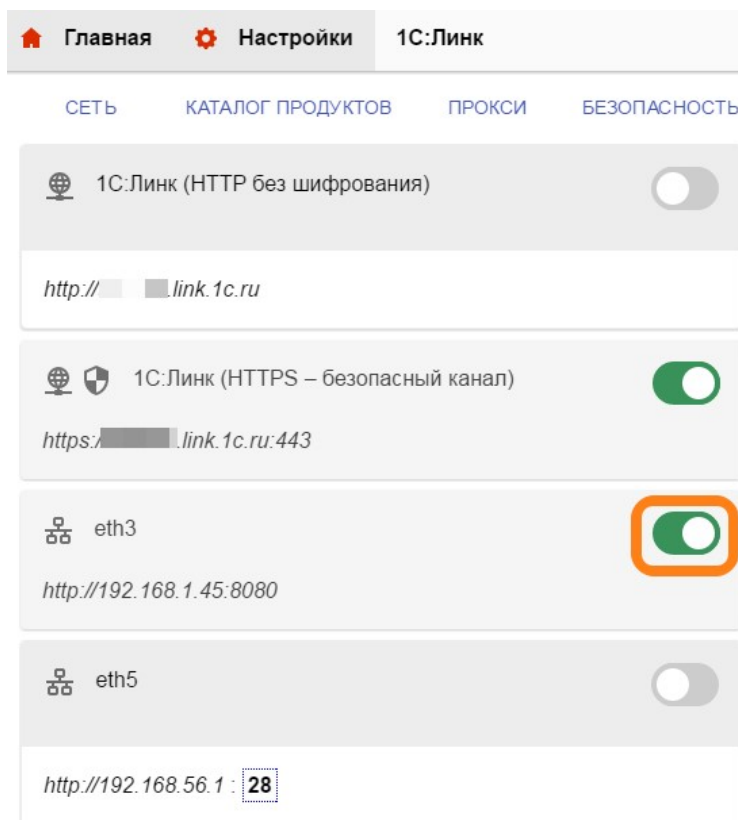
Главная Настройки 1С:Линк

СЕТЬ КАТАЛОГ ПРОДУКТОВ ПРОКСИ БЕЗОПАСНОСТЬ

1С:Линк (HTTP без шифрования)

http://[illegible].link.1c.ru

1С:Линк (HTTPS – безопасный канал)

https://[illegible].link.1c.ru:443

eth3

http://192.168.1.45:8080

eth5

http://192.168.56.1 : 28